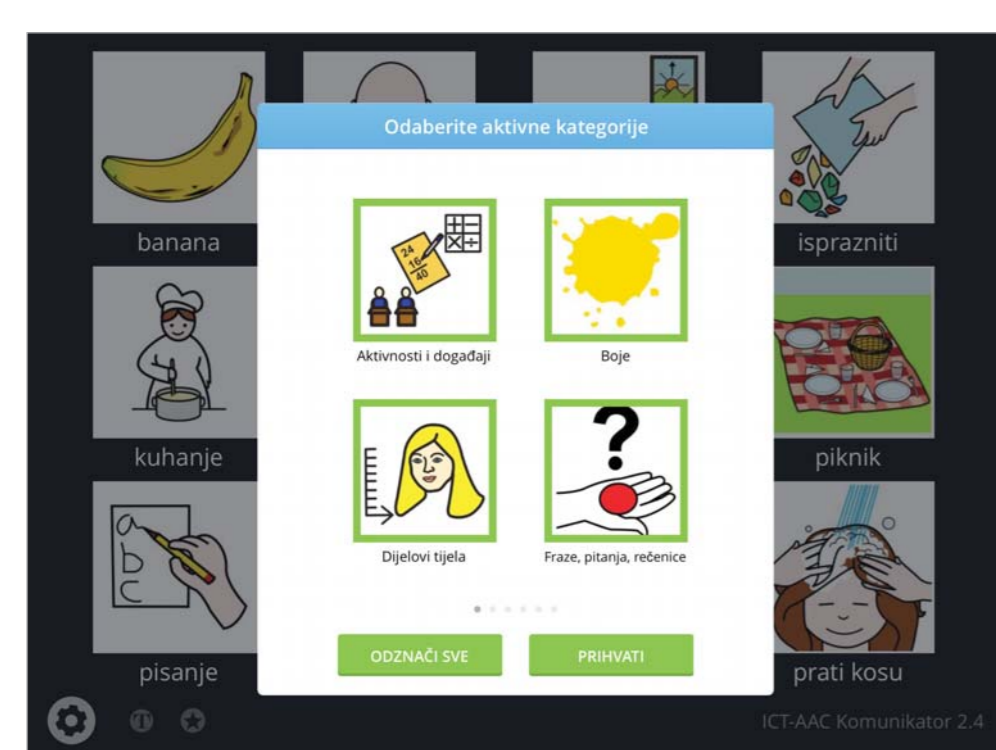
banana

kuhanje

pisanje

isprazniti

piknik

prati kosu

Odaberite aktivne kategorije

24
16
40

Aktivnosti i događaji

Boje

Dijelovi tijela

?

Fraze, pitanja, rečenice

ODZNAČI SVE

PRIHVATI

ICT-AAC Komunikator 2.4